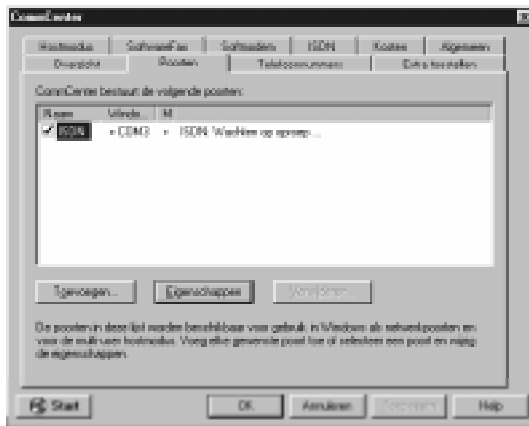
CommCenter

Hostmodus | SoftwareFax | Softmodem | ISDN | Kosten | Algemeen
Overzicht | Poorten | Telefoonnummers | Extra instellingen

CommCenter bestuurt de volgende poorten:

| Naam | Winde... | M |
|---|---|---|
| ✔ ISDN | • COM3 | • ISDN: Wachten op oproep... |

Toevoegen... | Eigenschappen | Verwijderen

De poorten in deze lijst worden beschikbaar voor gebruik in Windows als netwerkpoorten en voor de multi-user hostmodus. Voeg elke gewenste poort toe of selecteer een poort en wijzig de eigenschappen.

Start | OK | Annuleren | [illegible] | Help